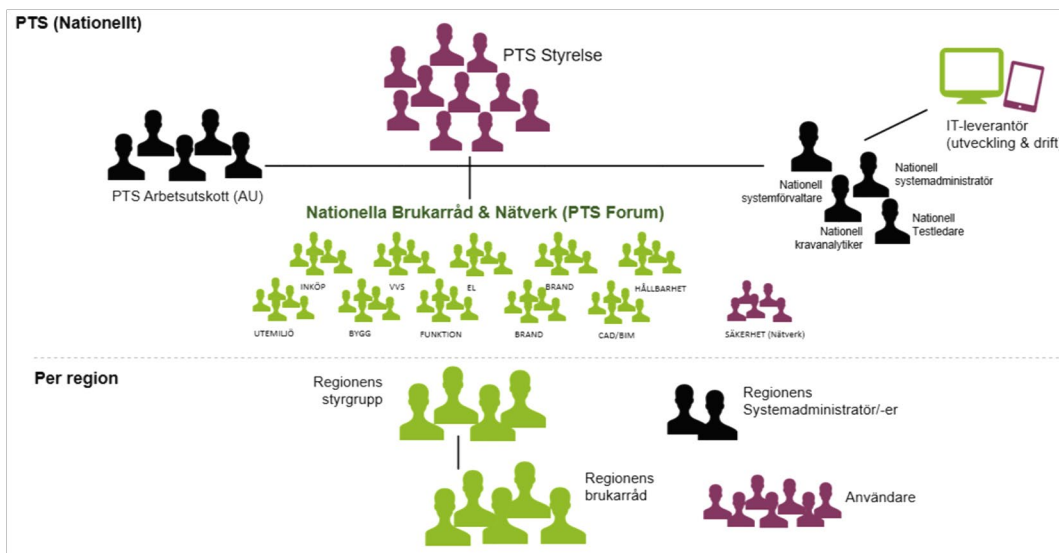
PTS (Nationellt)

PTS Styrelse

IT-leverantör (utveckling & drift

PTS Arbetsutskott (AU)

Nationell systemförvaltare

Nationell systemadministratör

Nationell kravanalytiker

Nationell Testledare

Nationella Brukarråd & Nätverk (PTS Forum)

INKÖP

VVS

EL

BRAND

HÅLLBARHET

UTEMILJÖ

BYGG

FUNKTION

BRAND

CAD/BIM

SÄKERHET (Nätverk)

Per region

Regionens styrgrupp

Regionens Systemadministratör/-er

Regionens brukarråd

Användare